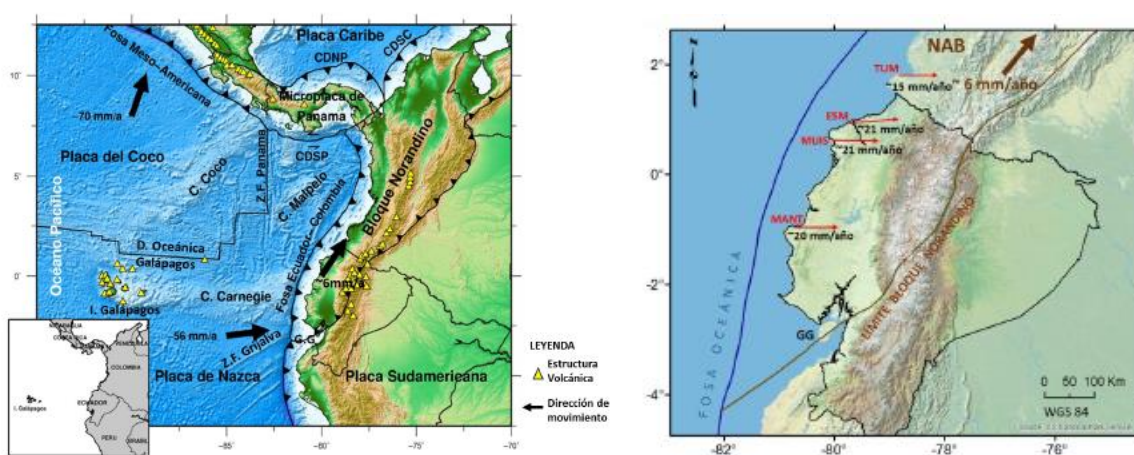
Placa Caribe
CDNP
CDSC
Fosa Meso-Americana
~70 mm/a
Microplaca de Panamá
CDSP
Placa del Coco
C. Coco
Z.F. Panamá
C. Malpelo
Bloque Norandino
Fosa Ecuador - Colombia
Océano Pacífico
D. Oceánica Galápagos
6mm/a
C. Carnegie
I. Galápagos
56 mm/a
Z.F. Grijalva
G.G
Placa de Nazca
Placa Sudamericana
LEYENDA
Estructura Volcánica
Dirección de movimiento
10°
5°
0°
-85°
-80°
-75°
-70°
NICARAGUA
COSTA RICA
PANAMA
VENEZUELA
COLOMBIA
ECUADOR
I. Galápagos
PERU
BRASIL

NAB
TUM
~15 mm/año
6 mm/año
ESM
~21 mm/año
MUIS
~21 mm/año
MANT
~20 mm/año
FOSA OCEÁNICA
GG
LÍMITE BLOQUE NORANDINO
0 50 100 Km
WGS 84
2°
0°
-2°
-4°
-82°
-80°
-78°
-76°